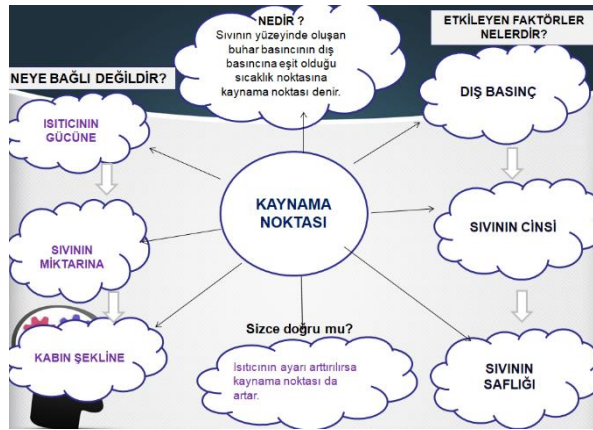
NEDİR ?
Sıvının yüzeyinde oluşan buhar basıncının dış basıncına eşit olduğu sıcaklık noktasına kaynama noktası denir.

ETKİLEYEN FAKTÖRLER NELERDİR?

NEYE BAĞLI DEĞİLDİR?

ISITICININ GÜCÜNE

SIVININ MİKTARINA

KABIN ŞEKLİNE

KAYNAMA NOKTASI

DIŞ BASINÇ

SIVININ CİNSİ

SIVININ SAFLIĞI

Sizce doğru mu?

Isıtıcının ayarı arttırılırsa kaynama noktası da artar.